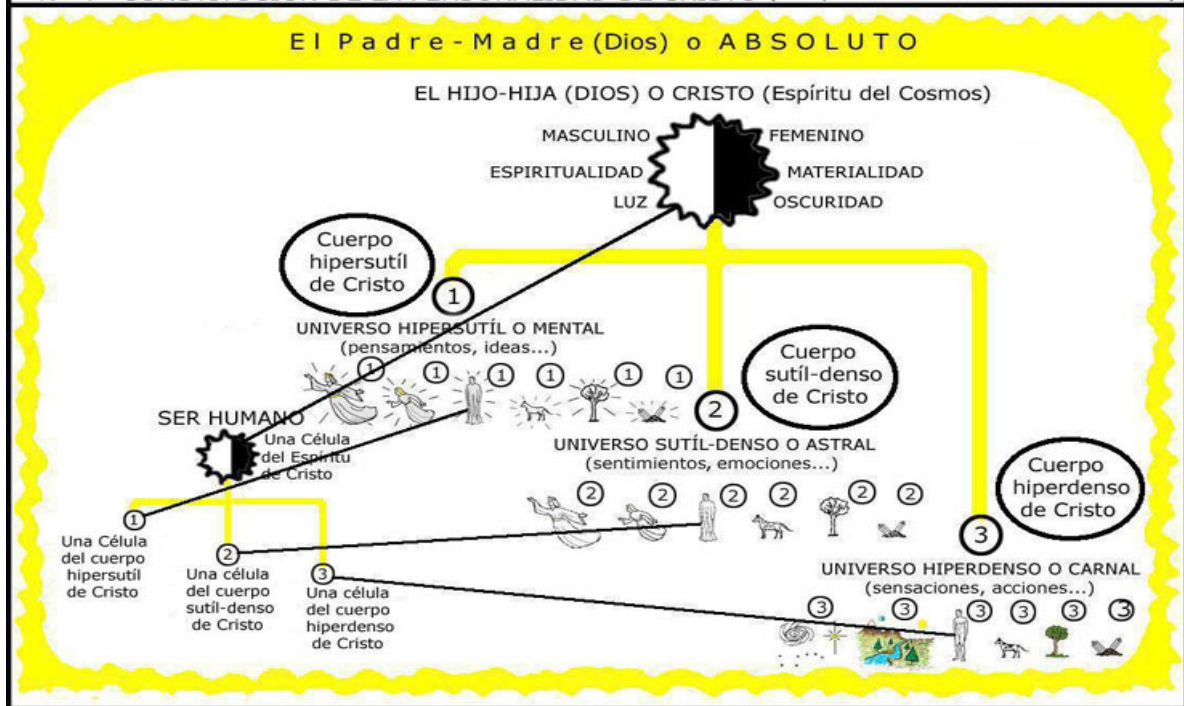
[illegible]

El Padre-Madre (Dios) o ABSOLUTO

EL HIJO-HIJA (DIOS) O CRISTO (Espíritu del Cosmos)

MASCULINO
FEMENINO
ESPIRITUALIDAD
MATERIALIDAD
LUZ
OSCURIDAD

Cuerpo hipersutíl de Cristo

1

UNIVERSO HIPERSUTÍL O MENTAL
(pensamientos, ideas...)

1 1 1 1 1 1

Cuerpo sutíl-denso de Cristo

2

SER HUMANO

Una Célula del Espíritu de Cristo

UNIVERSO SUTÍL-DENSO O ASTRAL
(sentimientos, emociones...)

2 2 2 2 2 2

Cuerpo hiperdenso de Cristo

3

1
Una Célula del cuerpo hipersutíl de Cristo

2
Una célula del cuerpo sutíl-denso de Cristo

3
Una célula del cuerpo hiperdenso de Cristo

UNIVERSO HIPERDENSO O CARNAL
(sensaciones, acciones...)

3 3 3 3 3 3